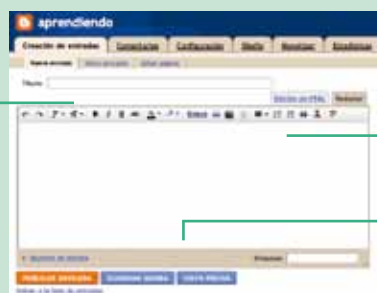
aprendiendo

Creación de entradas | Comentarios | Configuración | Diseño | Monetizar | Estadísticas

Nueva entrada | Editar entradas | Editar páginas

Título

Edición de HTML | Redactar

Opciones de entrada

Etiquetas

PUBLICAR ENTRADA | GUARDAR AHORA | VISTA PREVIA

Volver a la lista de entradas